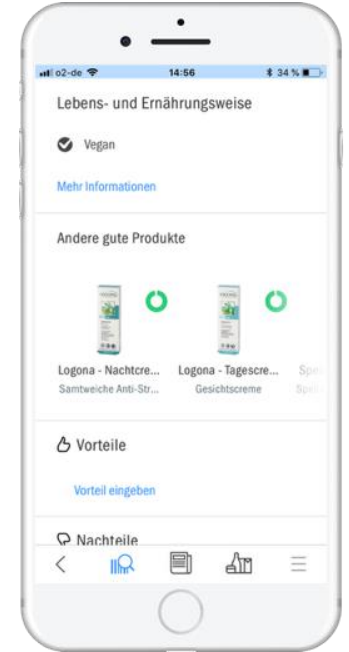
o2-de 14:56 34 %

Lebens- und Ernährungsweise

Vegan

Mehr Informationen

Andere gute Produkte

Logona - Nachtcre...
Samtweiche Anti-Str...

Logona - Tagescre...
Gesichtscreme

Spe...
Spe...

Vorteile

Vorteil eingeben

Nachteile